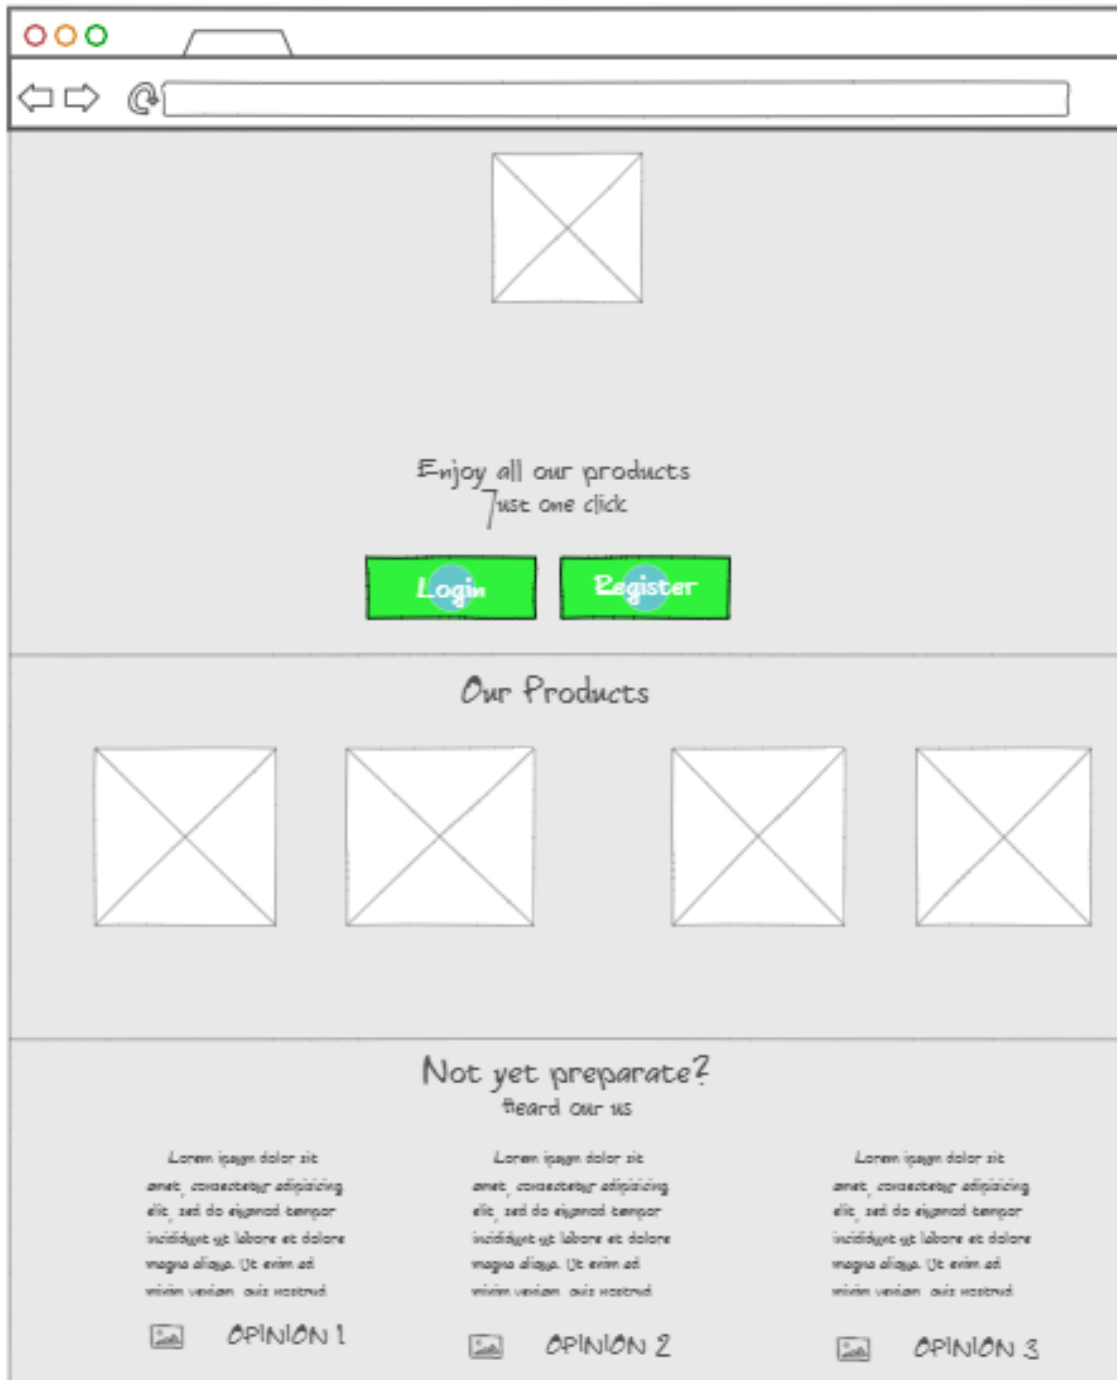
Enjoy all our products
Just one click

Login

Register

Our Products

Not yet preparate?
Heard our us

Lorem ipsum dolor sit amet, consectetur adipisicing elit, sed do eiusmod tempor incididunt ut labore et dolore magna aliqua. Ut enim ad minim veniam, quis nostrud

OPINION 1

Lorem ipsum dolor sit amet, consectetur adipisicing elit, sed do eiusmod tempor incididunt ut labore et dolore magna aliqua. Ut enim ad minim veniam, quis nostrud

OPINION 2

Lorem ipsum dolor sit amet, consectetur adipisicing elit, sed do eiusmod tempor incididunt ut labore et dolore magna aliqua. Ut enim ad minim veniam, quis nostrud

OPINION 3